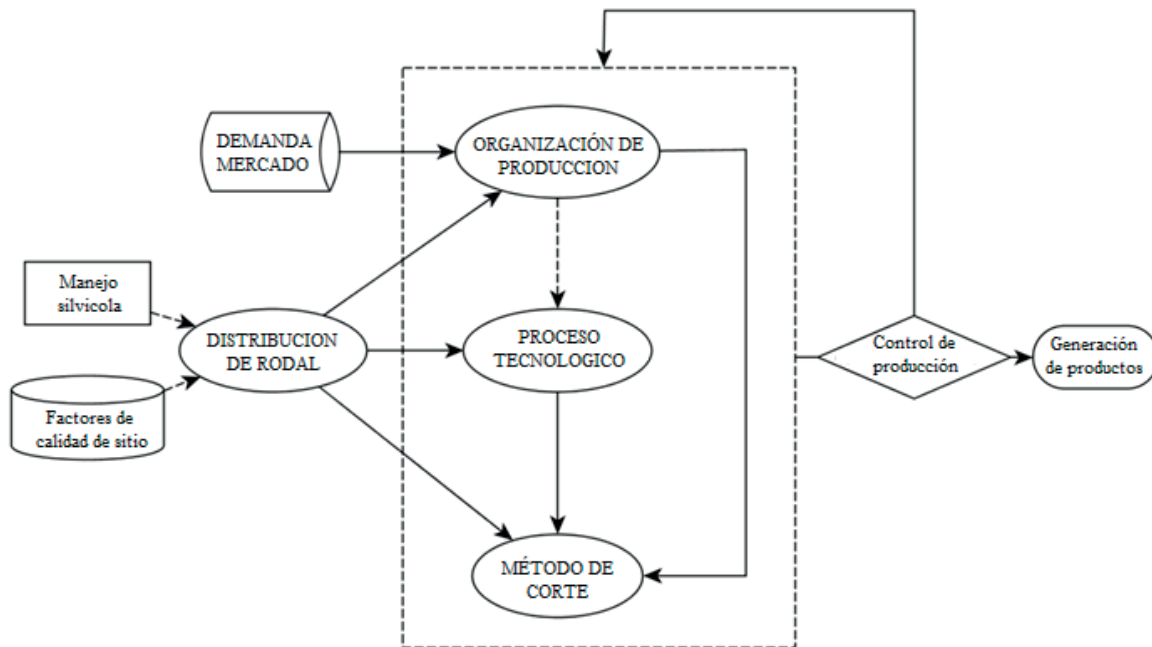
DEMANDA MERCADO

ORGANIZACIÓN DE PRODUCCION

Manejo silvicola

DISTRIBUCION DE RODAL

PROCESO TECNOLOGICO

Factores de calidad de sitio

Control de producción

Generación de productos

MÉTODO DE CORTE